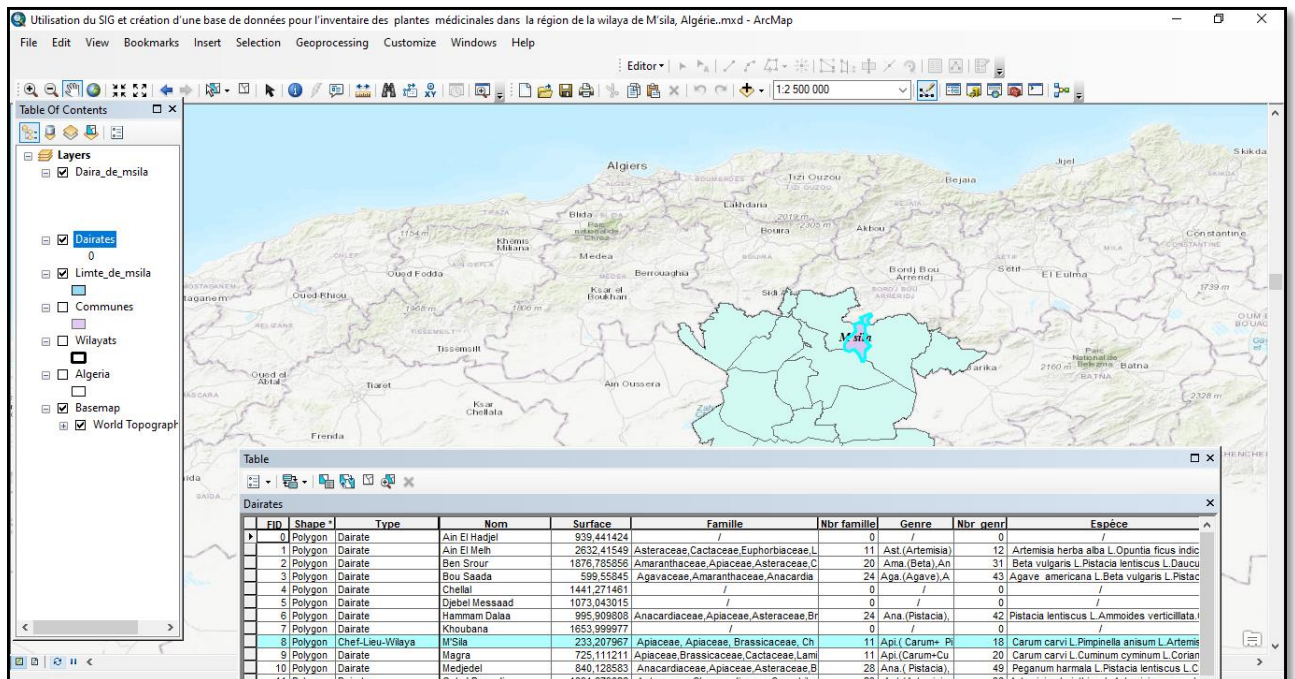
Utilisation du SIG et création d'une base de données pour l'inventaire des plantes médicinales dans la région de la wilaya de M'sila, Algérie..mxd - ArcMap

File Edit View Bookmarks Insert Selection Geoprocessing Customize Windows Help

Editor▾

1:2 500 000

Table Of Contents

Layers
Daira_de_msila
Dairates
0
Limte_de_msila
Communes
Wilayats
Algeria
Basemap
World Topograph

Algiers
Tizi Ouzou
Bejaia
Jijel
Skikda
Lakhdaria
Blida
Bouira
Akbou
Khemis Miliana
Medea
Constantine
Oued Fodda
Berrouaghia
Bordj Bou Arreridj
Setif
El Eulma
Oued Rhiou
Ksar el Boukhari
Sidi Aissa
Mostaganem
Tissemsilt
M'sila
Oued el Abtal
Tiaret
Ain Oussera
Barika
Batna
Ksar Chellala
Frenda
2160 m
2328 m
1739 m

Table

Dairates

| FID | Shape * | Type | Nom | Surface | Famille | Nbr famille | Genre | Nbr genr | Espèce |
|---|---|---|---|---|---|---|---|---|---|
| 0 | Polygon | Dairate | Ain El Hadjel | 939,441424 | / | 0 | / | 0 | / |
| 1 | Polygon | Dairate | Ain El Melh | 2632,41549 | Asteraceae,Cactaceae,Euphorbiaceae,L | 11 | Ast.(Artemisia) | 12 | Artemisia herba alba L.Opuntia ficus indic |
| 2 | Polygon | Dairate | Ben Srour | 1876,785856 | Amaranthaceae,Apiaceae,Asteraceae,C | 20 | Ama.(Beta),An | 31 | Beta vulgaris L.Pistacia lentiscus L.Daucu |
| 3 | Polygon | Dairate | Bou Saada | 599,55845 | Agavaceae,Amaranthaceae,Anacardia | 24 | Aga.(Agave),A | 43 | Agave americana L.Beta vulgaris L.Pistac |
| 4 | Polygon | Dairate | Chellal | 1441,271461 | / | 0 | / | 0 | / |
| 5 | Polygon | Dairate | Djebel Messaad | 1073,043015 | / | 0 | / | 0 | / |
| 6 | Polygon | Dairate | Hammam Dalaa | 995,909808 | Anacardiaceae,Apiaceae,Asteraceae,Br | 24 | Ana.(Pistacia), | 42 | Pistacia lentiscus L.Ammoides verticillata.( |
| 7 | Polygon | Dairate | Khoubana | 1653,999977 | / | 0 | / | 0 | / |
| 8 | Polygon | Chef-Lieu-Wilaya | M'Sila | 233,207967 | Apiaceae, Apiaceae, Brassicaceae, Ch | 11 | Api.( Carum+ Pi | 18 | Carum carvi L.Pimpinella anisum L.Artemis |
| 9 | Polygon | Dairate | Magra | 725,111211 | Apiaceae,Brassicaceae,Cactaceae,Lami | 11 | Api.(Carum+Cu | 20 | Carum carvi L.Cuminum cyminum L.Corian |
| 10 | Polygon | Dairate | Medjedel | 840,128583 | Anacardiaceae,Apiaceae,Asteraceae,B | 28 | Ana.( Pistacia), | 49 | Peganum harmala L.Pistacia lentiscus L.C |